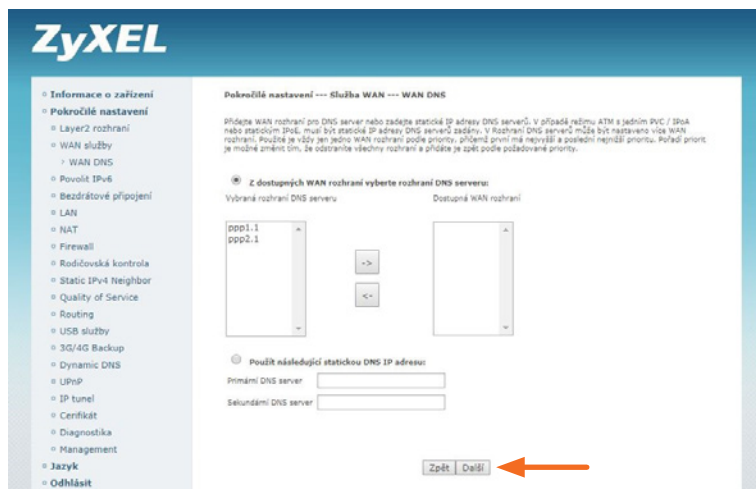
ZyXEL

Informace o zařízení
Pokročilé nastavení
Layer2 rozhraní
WAN služby
WAN DNS
Povolit IPv6
Bezdrátové připojení
LAN
NAT
Firewall
Rodičovská kontrola
Static IPv4 Neighbor
Quality of Service
Routing
USB služby
3G/4G Backup
Dynamic DNS
UPnP
IP tunel
Certifikát
Diagnostika
Management
Jazyk
Odhlásit

Pokročilé nastavení --- Služba WAN --- WAN DNS

Přidejte WAN rozhraní pro DNS server nebo zadejte statické IP adresy DNS serverů. V případě režimu ATM s jedním PVC / IPoA nebo statickým IPoE, musí být statické IP adresy DNS serverů zadány. V Rozhraní DNS serverů může být nastaveno více WAN rozhraní. Použité je vždy jen jedno WAN rozhraní podle priority, přičemž první má nejvyšší a poslední nejnižší prioritu. Pořadí priorit je možné změnit tím, že odstraníte všechny rozhraní a přidáte je zpět podle požadované priority.

Z dostupných WAN rozhraní vyberte rozhraní DNS serveru:
Vybraná rozhraní DNS serveru
Dostupná WAN rozhraní
ppp1.1
ppp2.1
->
<-

Použít následující statickou DNS IP adresu:
Primární DNS server
Sekundární DNS server

Zpět Další